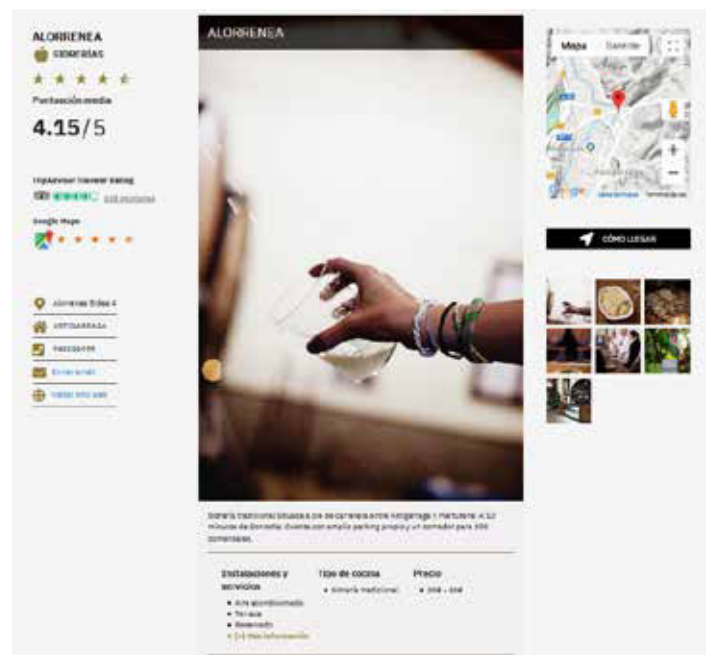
ALORRENEA

SIDRERÍAS

Puntuación media

4.15/5

TripAdvisor Traveler Rating

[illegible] opiniones

Google Maps

Alorrenea Bidea 4

ASTIGARRAGA

943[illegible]

Enviar email

Visitar sitio web

ALORRENEA

Sidrería tradicional situada a pie de carretera entre Astigarraga y Hernani. A 10 minutos de Donostia. Cuenta con amplio parking propio y un comedor para 300 comensales.

Instalaciones y servicios

• Aire acondicionado
• Terraza
• Reservado
• [+] Más información

Tipo de cocina

• Sidrería tradicional

Precio

• 30€ - 40€

Mapa

Satélite

CÓMO LLEGAR